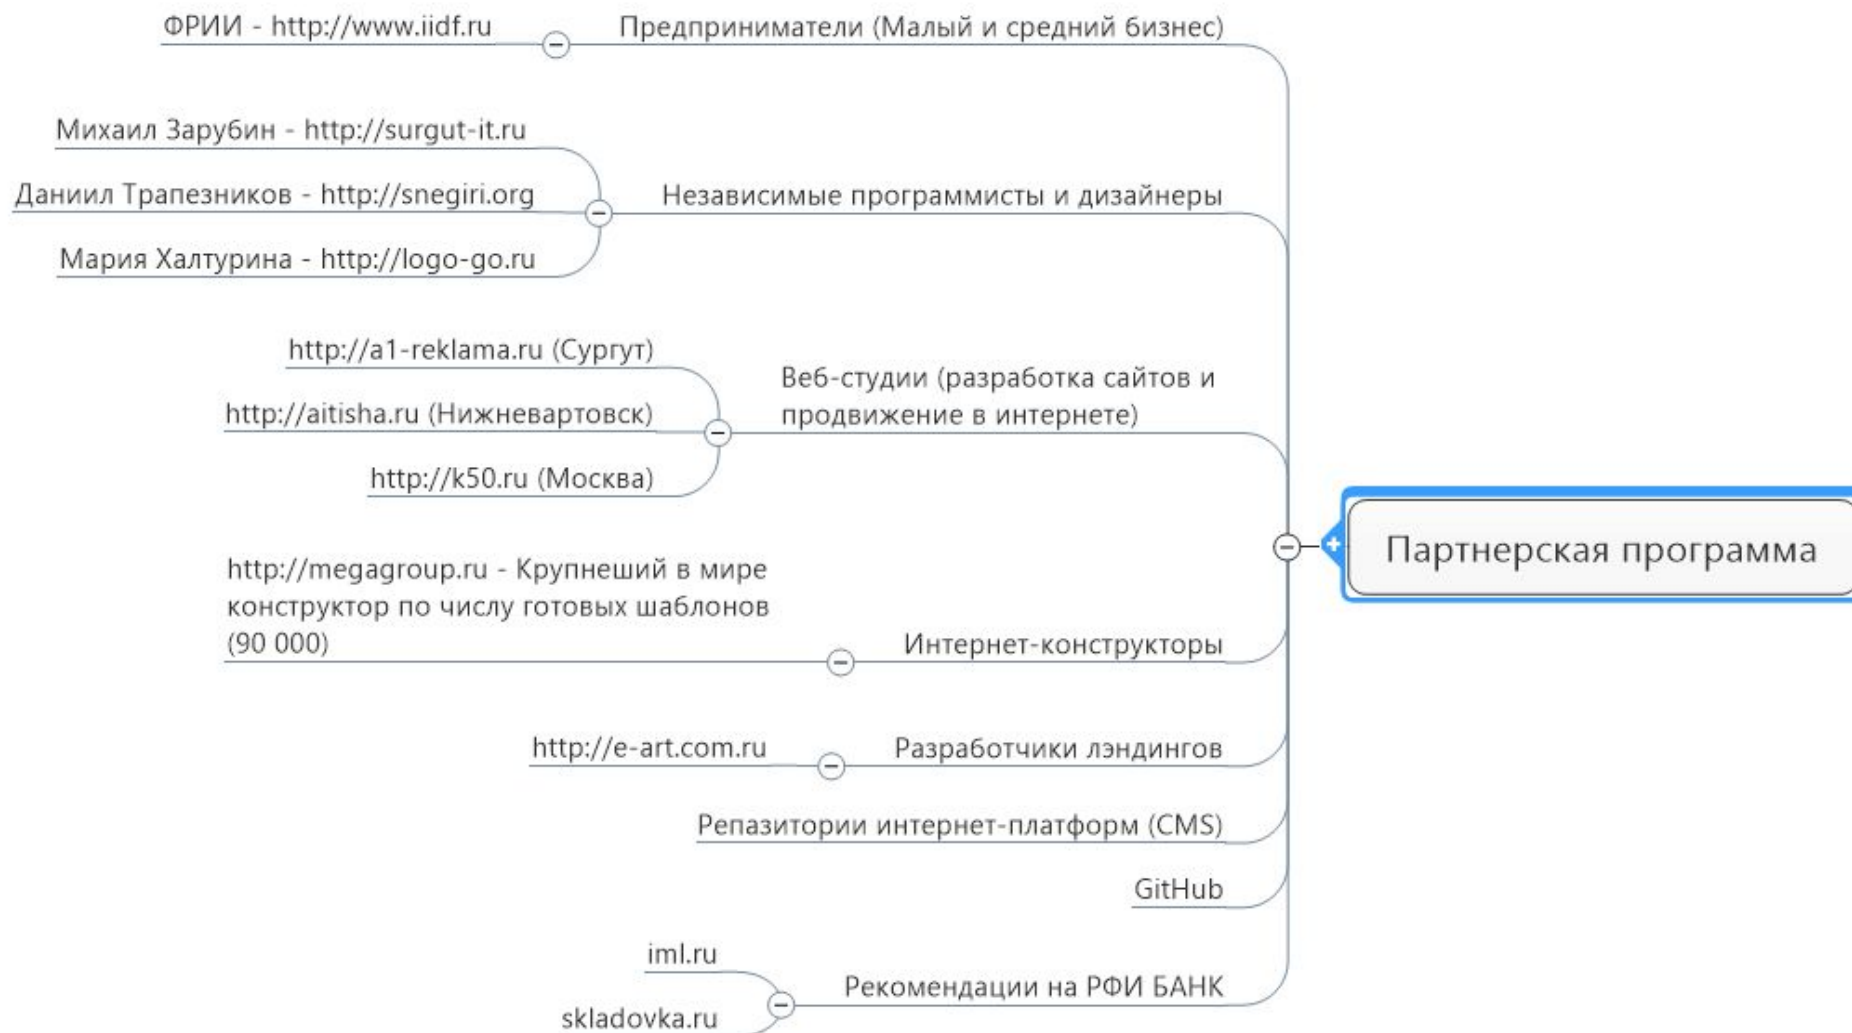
Партнерская программа

Предприниматели (Малый и средний бизнес)

ФРИИ - http://www.iidf.ru

Независимые программисты и дизайнеры

Михаил Зарубин - http://surgut-it.ru

Даниил Трапезников - http://snegiri.org

Мария Халтурина - http://logo-go.ru

Веб-студии (разработка сайтов и продвижение в интернете)

http://a1-reklama.ru (Сургут)

http://aitisha.ru (Нижневартовск)

http://k50.ru (Москва)

Интернет-конструкторы

http://megagroup.ru - Крупнеший в мире конструктор по числу готовых шаблонов (90 000)

Разработчики лэндингов

http://e-art.com.ru

Репазитории интернет-платформ (CMS)

GitHub

Рекомендации на РФИ БАНК

iml.ru

skladovka.ru